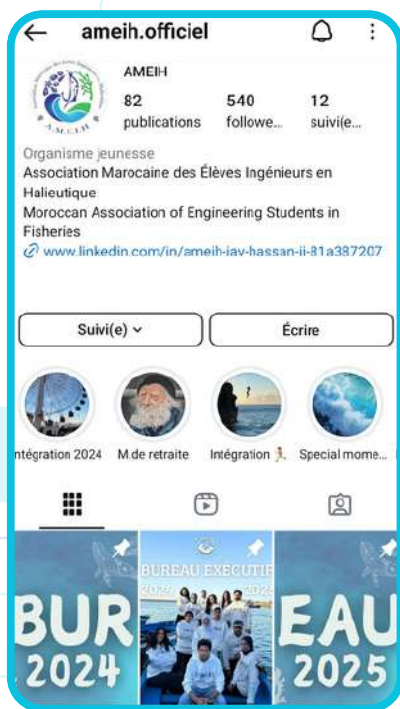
ameih.officiel

AMEIH

82 publications

540 followe...

12 suivi(e...

A.M.E.I.H

Organisme jeunesse

Association Marocaine des Élèves Ingénieurs en Halieutique

Moroccan Association of Engineering Students in Fisheries

www.linkedin.com/in/ameih-iav-hassan-ii-81a387207

Suivi(e)

Écrire

ntégration 2024

M.de retraite

Intégration

Special mome...

BUR 2024

BUREAU EXÉCUTIF 2024

EAU 2025